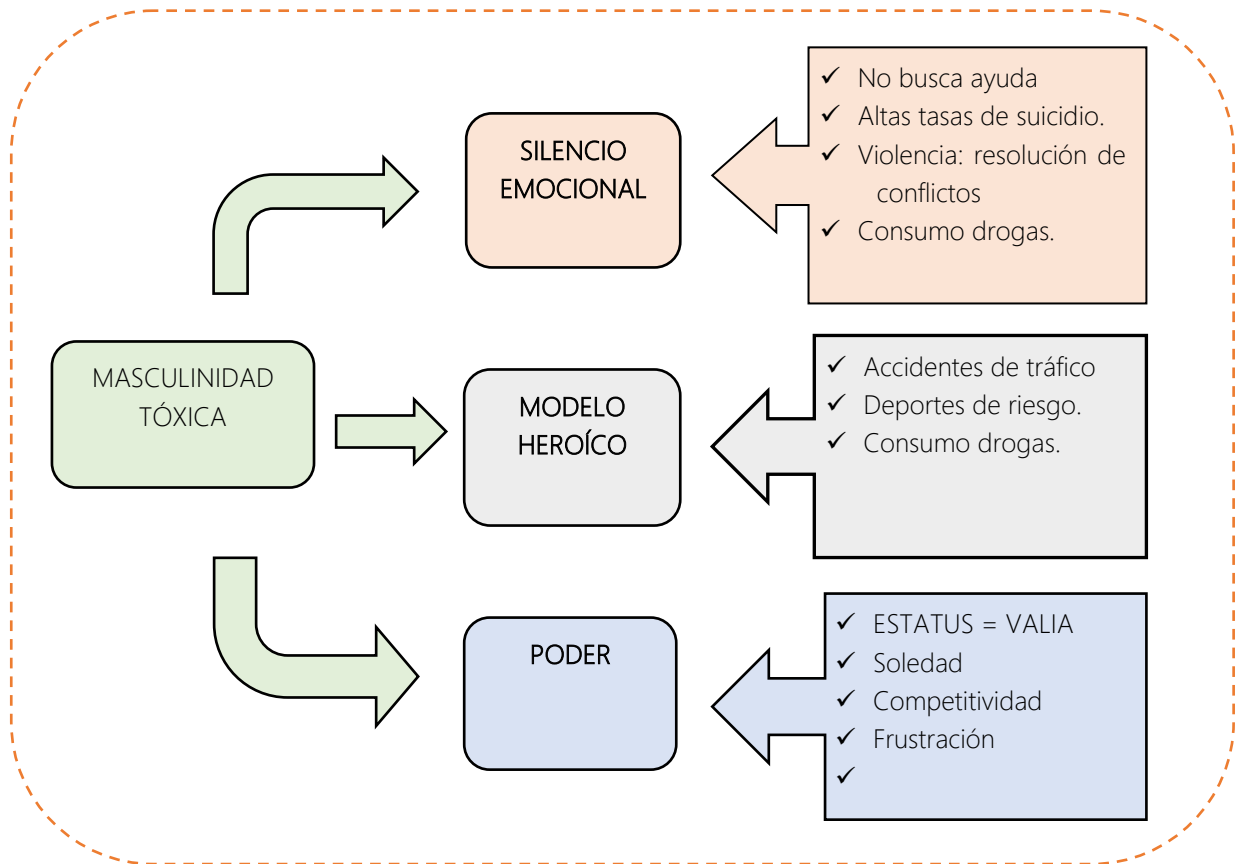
MASCULINIDAD TÓXICA

SILENCIO EMOCIONAL

✓ No busca ayuda
✓ Altas tasas de suicidio.
✓ Violencia: resolución de conflictos
✓ Consumo drogas.

MODELO HEROÍCO

✓ Accidentes de tráfico
✓ Deportes de riesgo.
✓ Consumo drogas.

PODER

✓ ESTATUS = VALIA
✓ Soledad
✓ Competitividad
✓ Frustración
✓